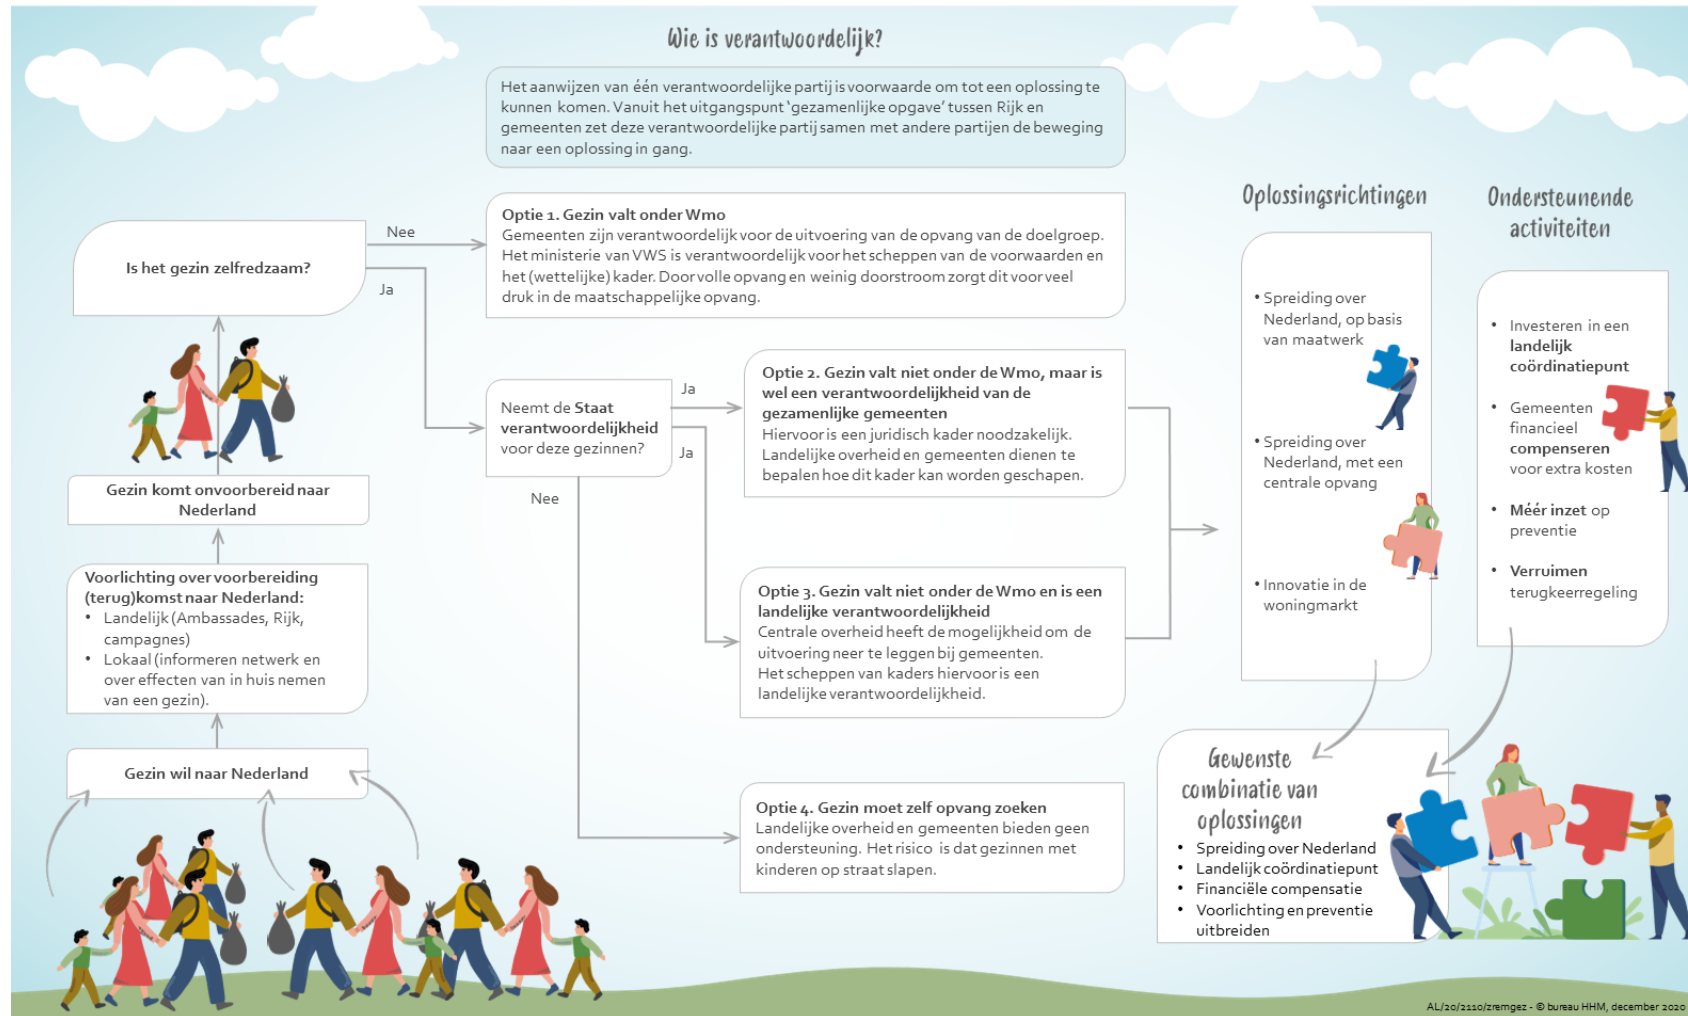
Wie is verantwoordelijk?

Het aanwijzen van één verantwoordelijke partij is voorwaarde om tot een oplossing te kunnen komen. Vanuit het uitgangspunt 'gezamenlijke opgave' tussen Rijk en gemeenten zet deze verantwoordelijke partij samen met andere partijen de beweging naar een oplossing in gang.

Is het gezin zelfredzaam?

Nee

Ja

Optie 1. Gezin valt onder Wmo
Gemeenten zijn verantwoordelijk voor de uitvoering van de opvang van de doelgroep. Het ministerie van VWS is verantwoordelijk voor het scheppen van de voorwaarden en het (wettelijke) kader. Door volle opvang en weinig doorstroom zorgt dit voor veel druk in de maatschappelijke opvang.

Gezin komt onvoorbereid naar Nederland

Voorlichting over voorbereiding (terug)komst naar Nederland:
• Landelijk (Ambassades, Rijk, campagnes)
• Lokaal (informeren netwerk en over effecten van in huis nemen van een gezin).

Gezin wil naar Nederland

Neemt de Staat verantwoordelijkheid voor deze gezinnen?

Ja

Ja

Nee

Optie 2. Gezin valt niet onder de Wmo, maar is wel een verantwoordelijkheid van de gezamenlijke gemeenten
Hiervoor is een juridisch kader noodzakelijk. Landelijke overheid en gemeenten dienen te bepalen hoe dit kader kan worden geschapen.

Optie 3. Gezin valt niet onder de Wmo en is een landelijke verantwoordelijkheid
Centrale overheid heeft de mogelijkheid om de uitvoering neer te leggen bij gemeenten. Het scheppen van kaders hiervoor is een landelijke verantwoordelijkheid.

Optie 4. Gezin moet zelf opvang zoeken
Landelijke overheid en gemeenten bieden geen ondersteuning. Het risico is dat gezinnen met kinderen op straat slapen.

Oplossingsrichtingen

• Spreiding over Nederland, op basis van maatwerk

• Spreiding over Nederland, met een centrale opvang

• Innovatie in de woningmarkt

Ondersteunende activiteiten

• Investeren in een landelijk coördinatiepunt

• Gemeenten financieel compenseren voor extra kosten

• Méér inzet op preventie

• Verruimen terugkeerregeling

Gewenste combinatie van oplossingen
• Spreiding over Nederland
• Landelijk coördinatiepunt
• Financiële compensatie
• Voorlichting en preventie uitbreiden

AL/20/2110/zremgez - © bureau HHM, december 2020